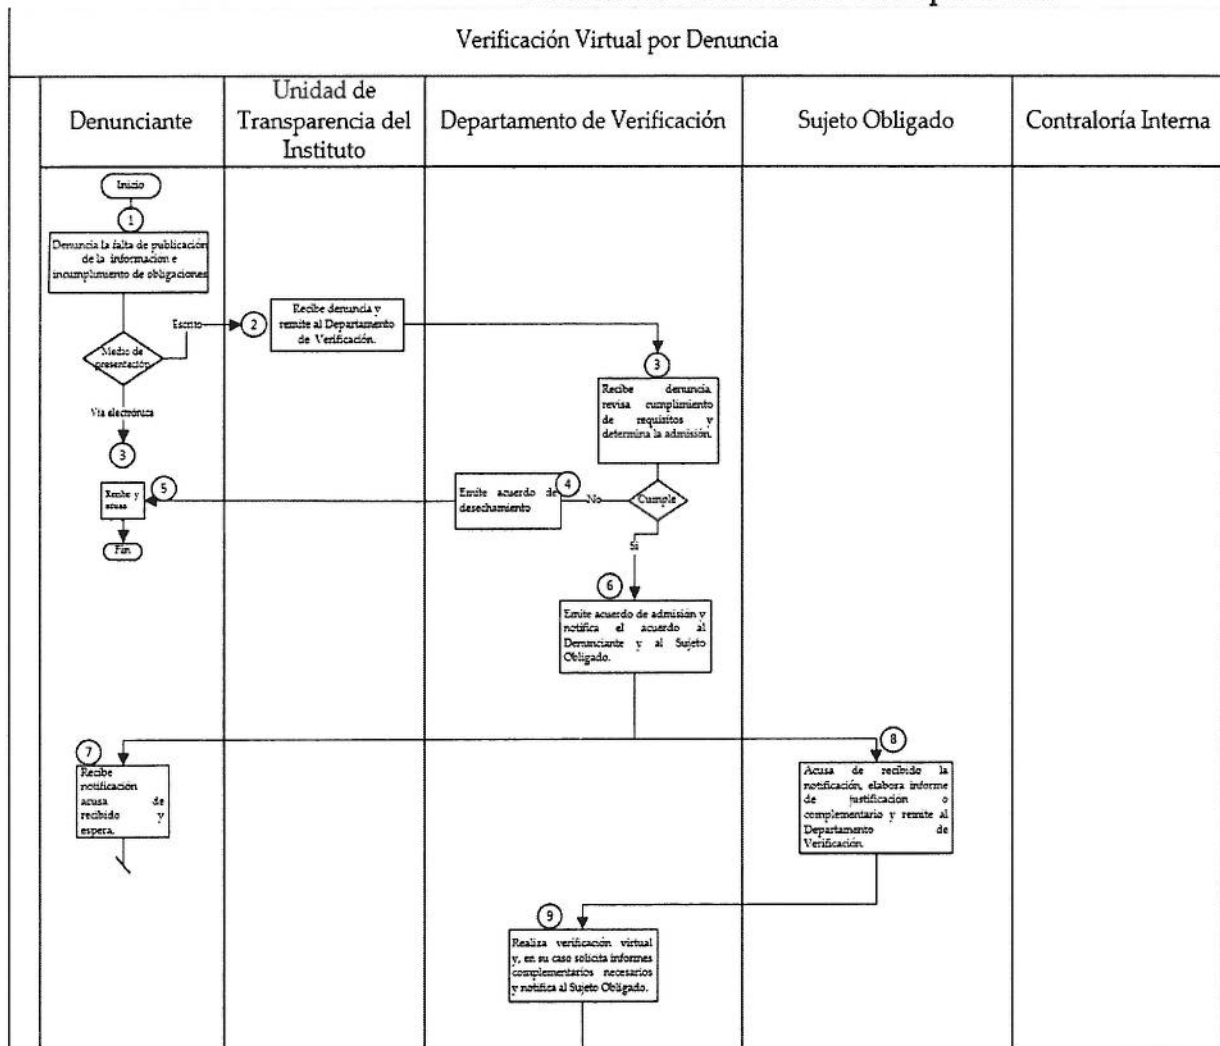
Verificación Virtual por Denuncia

| Denunciante | Unidad de Transparencia del Instituto | Departamento de Verificación | Sujeto Obligado | Contraloría Interna |
|---|---|---|---|---|

Inicio

1

Denuncia la falta de publicación de la información e incumplimiento de obligaciones

Medio de presentación

Escrito

2

Recibe denuncia y remite al Departamento de Verificación.

3

Recibe denuncia, revisa cumplimiento de requisitos y determina la admisión.

Vía electrónica

3

Cumple

No

4

Emite acuerdo de desechamiento

5

Recibe y acusa

Fin

Sí

6

Emite acuerdo de admisión y notifica el acuerdo al Denunciante y al Sujeto Obligado.

7

Recibe notificación acusa de recibido y espera.

8

Acusa de recibido la notificación, elabora informe de justificación o complementario y remite al Departamento de Verificación.

9

Realiza verificación virtual y, en su caso solicita informes complementarios necesarios y notifica al Sujeto Obligado.